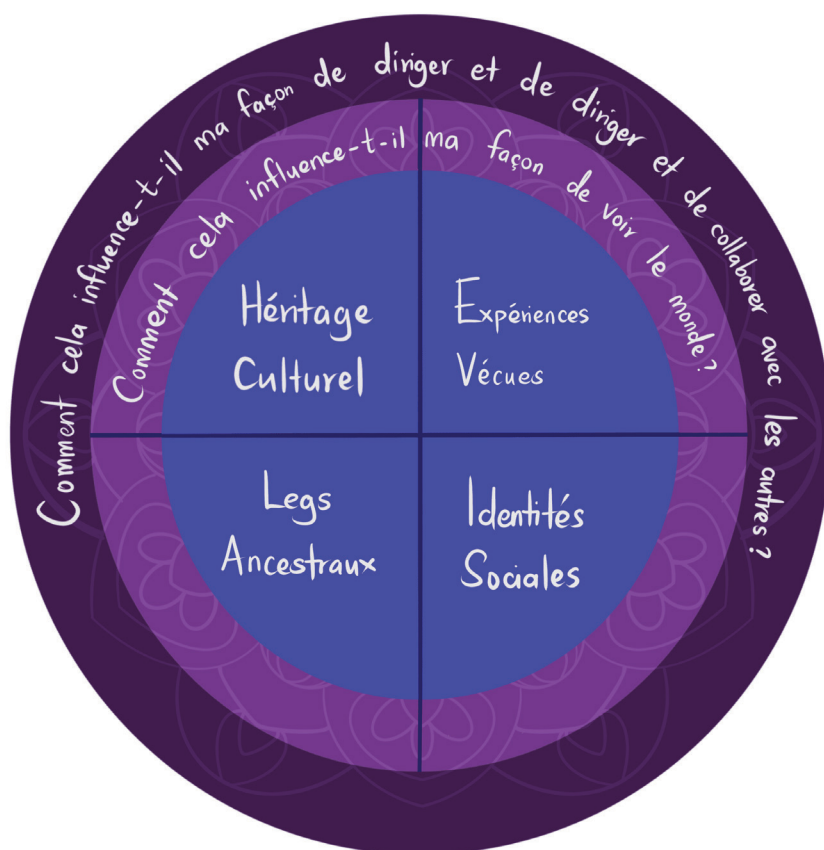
Comment cela influence-t-il ma façon de diriger et de diriger et de collaborer avec les autres ?

Comment cela influence-t-il ma façon de voir le monde?

Héritage Culturel

Expériences Vécues

Legs Ancestraux

Identités Sociales